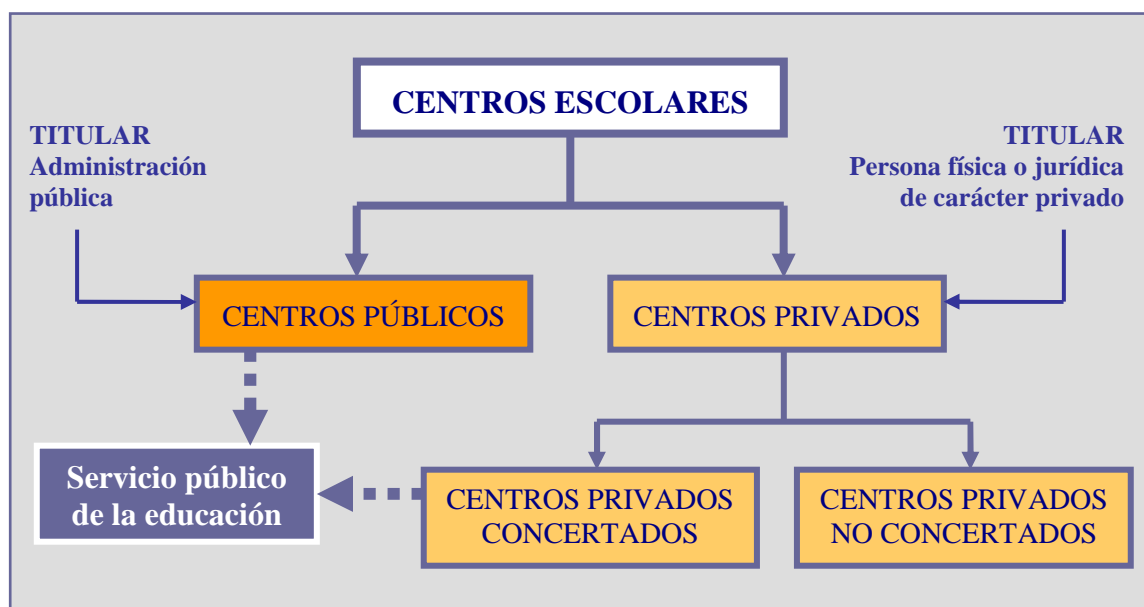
CENTROS ESCOLARES

TITULAR
Administración pública

TITULAR
Persona física o jurídica de carácter privado

CENTROS PÚBLICOS

CENTROS PRIVADOS

Servicio público de la educación

CENTROS PRIVADOS CONCERTADOS

CENTROS PRIVADOS NO CONCERTADOS